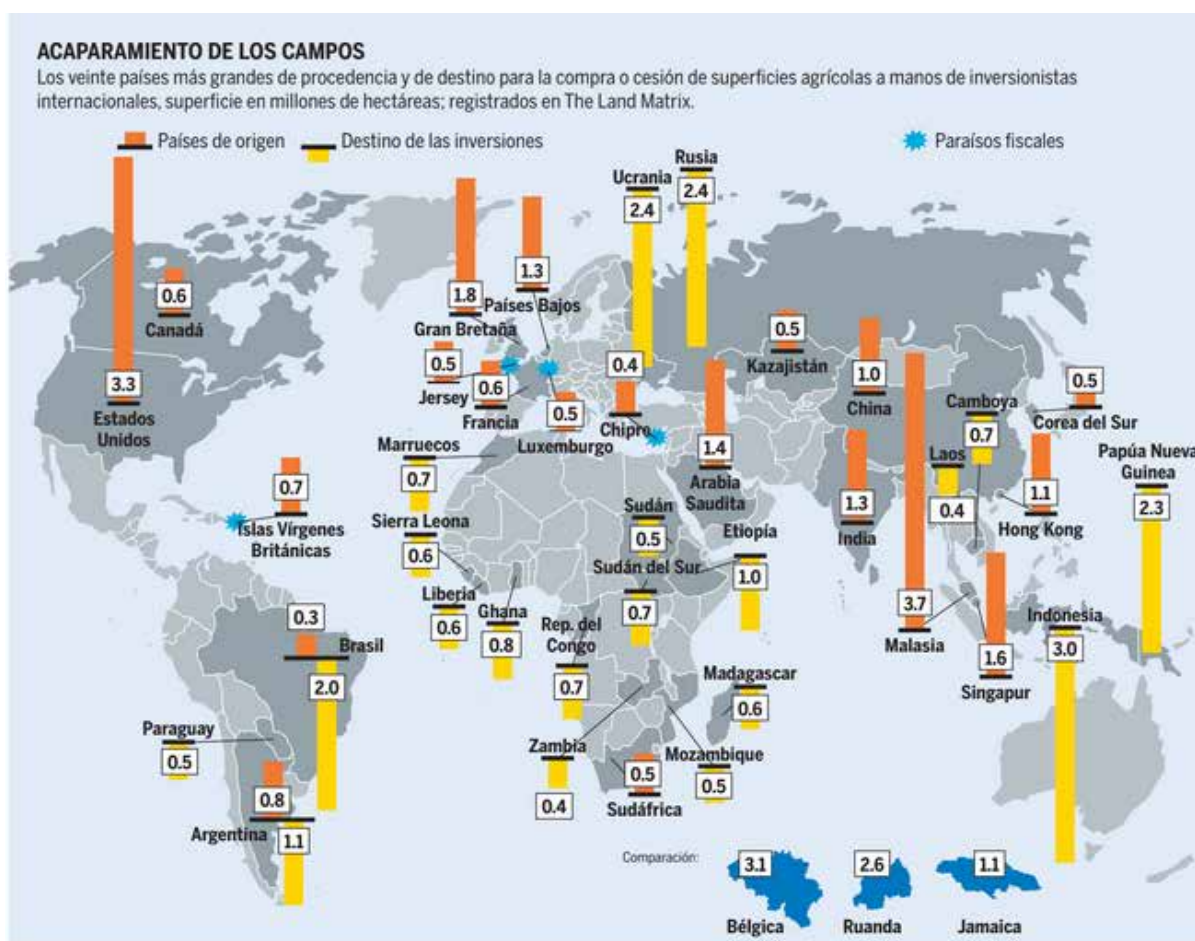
ACAPARAMIENTO DE LOS CAMPOS
Los veinte países más grandes de procedencia y de destino para la compra o cesión de superficies agrícolas a manos de inversionistas internacionales, superficie en millones de hectáreas; registrados en The Land Matrix.

Países de origen
Destino de las inversiones
Paraísos fiscales

Ucrania 2.4
Rusia 2.4
0.6 Canadá
3.3 Estados Unidos
1.8
1.3 Países Bajos
Gran Bretaña
0.5 Jersey
0.6 Francia
0.5 Luxemburgo
0.4 Chipre
0.5 Kazajistán
1.0 China
0.5 Corea del Sur
Camboya 0.7
Laos 0.4
1.1 Hong Kong
Papúa Nueva Guinea 2.3
Marruecos 0.7
0.7 Islas Vírgenes Británicas
Sierra Leona 0.6
1.4 Arabia Saudita
1.3 India
Sudán 0.5
Etiopía 1.0
Sudán del Sur 0.7
Liberia 0.6
Ghana 0.8
Rep. del Congo 0.7
3.7 Malasia
1.6 Singapur
Indonesia 3.0
0.3 Brasil 2.0
Madagascar 0.6
Paraguay 0.5
Zambia 0.4
0.5 Sudáfrica
Mozambique 0.5
0.8 Argentina 1.1
Comparación:
3.1 Bélgica
2.6 Ruanda
1.1 Jamaica